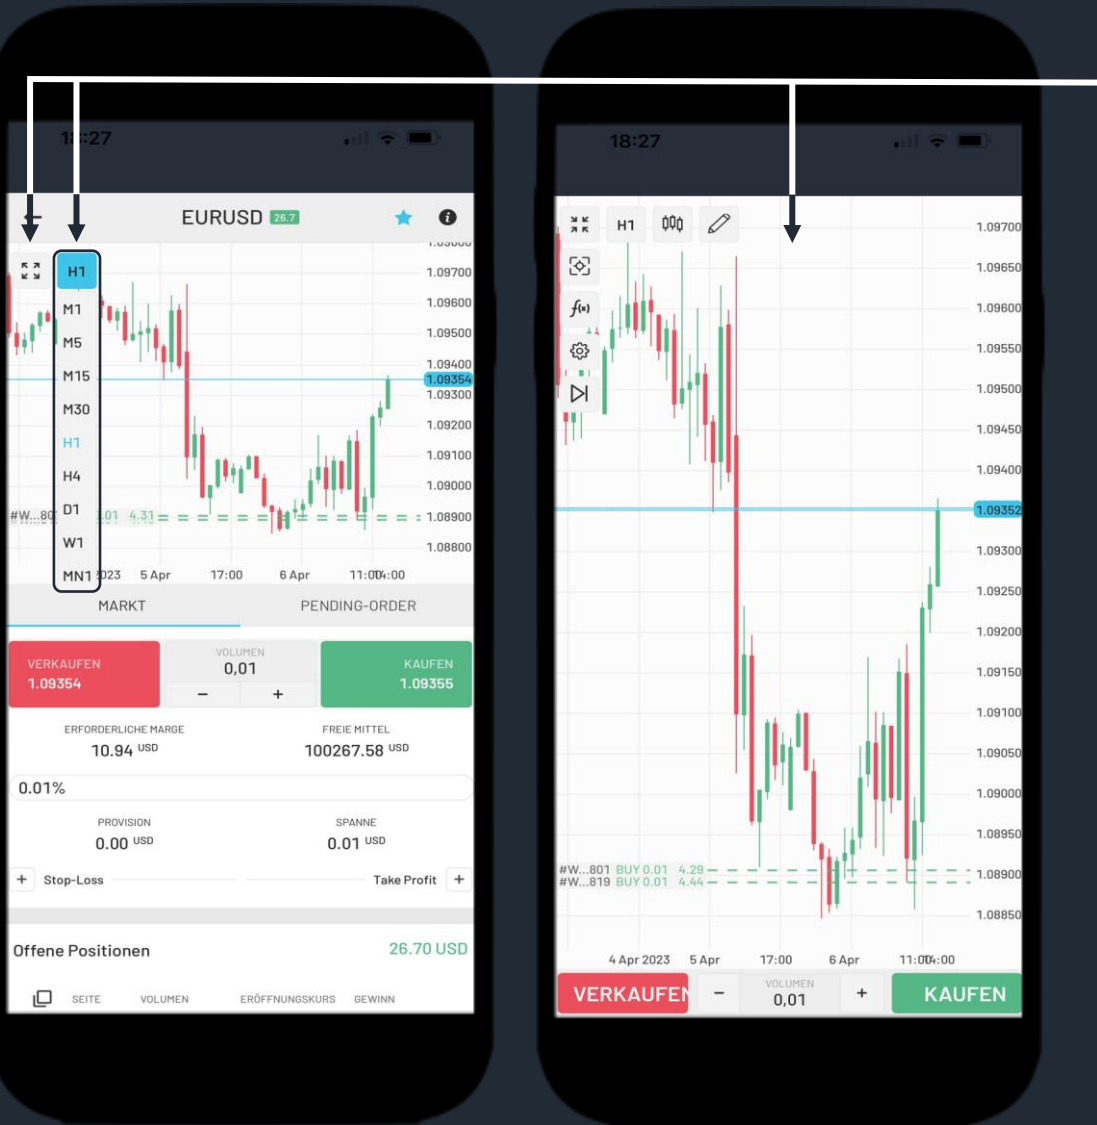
18:27

EURUSD 26.7

H1
M1
M5
M15
M30
H1
H4
D1
W1
MN1

1.09700
1.09600
1.09500
1.09400
1.09354
1.09300
1.09200
1.09100
1.09000
1.08900
1.08800

#W...80 0.01 4.31

2023 5 Apr 17:00 6 Apr 11:00 14:00

MARKT
PENDING-ORDER

VERKAUFEN
1.09354
VOLUMEN
0,01
−
+
KAUFEN
1.09355

ERFORDERLICHE MARGE
10.94 USD
FREIE MITTEL
100267.58 USD

0.01%

PROVISION
0.00 USD
SPANNE
0.01 USD

+ Stop-Loss
Take Profit +

Offene Positionen
26.70 USD

SEITE VOLUMEN ERÖFFNUNGSKURS GEWINN

18:27

H1

1.09700
1.09650
1.09600
1.09550
1.09500
1.09450
1.09400
1.09352
1.09300
1.09250
1.09200
1.09150
1.09100
1.09050
1.09000
1.08950
1.08900
1.08850

#W...801 BUY 0.01 4.29
#W...819 BUY 0.01 4.44

4 Apr 2023 5 Apr 17:00 6 Apr 11:00 14:00

VERKAUFEN
−
VOLUMEN
0,01
+
KAUFEN